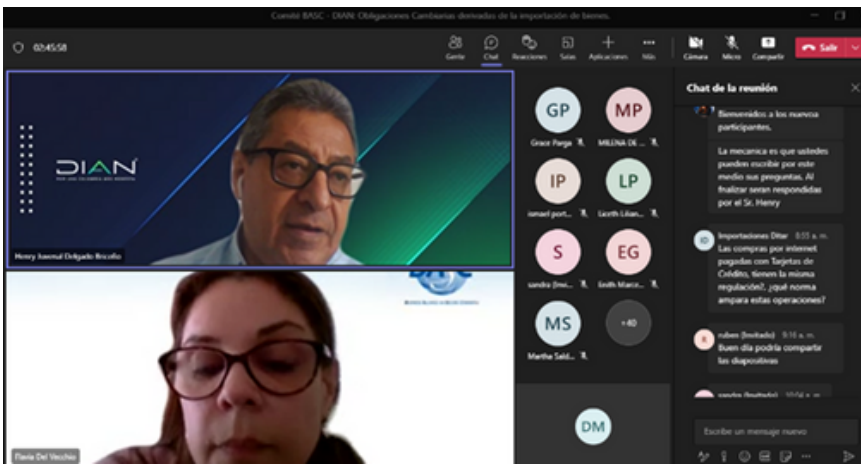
Comité BASC - DIAN: Obligaciones Cambiarias derivadas de la importación de bienes.

02:45:58

Gente Chat Reacciones Salas Aplicaciones Más Cámara Micro Compartir Salir

DIAN

Henry Juvenal Delgado Briceño

Flavia Del Vecchio

GP Grace Parga
MP MILENA DE ...
IP ismael port...
LP Lizeth Lilian...
S sandra (Invi...
EG Enith Marce...
MS Martha Sald...
+40
DM

Chat de la reunión

Bienvenidos a los nuevos participantes.

La mecanica es que ustedes pueden escribir por este medio sus preguntas. Al finalizar seran respondidas por el Sr. Henry

ID Importaciones Ditar 9:55 a. m.
Las compras por internet pagadas con Tarjetas de Crédito, tienen la misma regulación?, ¿qué norma ampara estas operaciones?

R rubes (Invitado) 9:16 a. m.
Buen día podria compartir las diapositivas

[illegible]

Escribir un mensaje nuevo